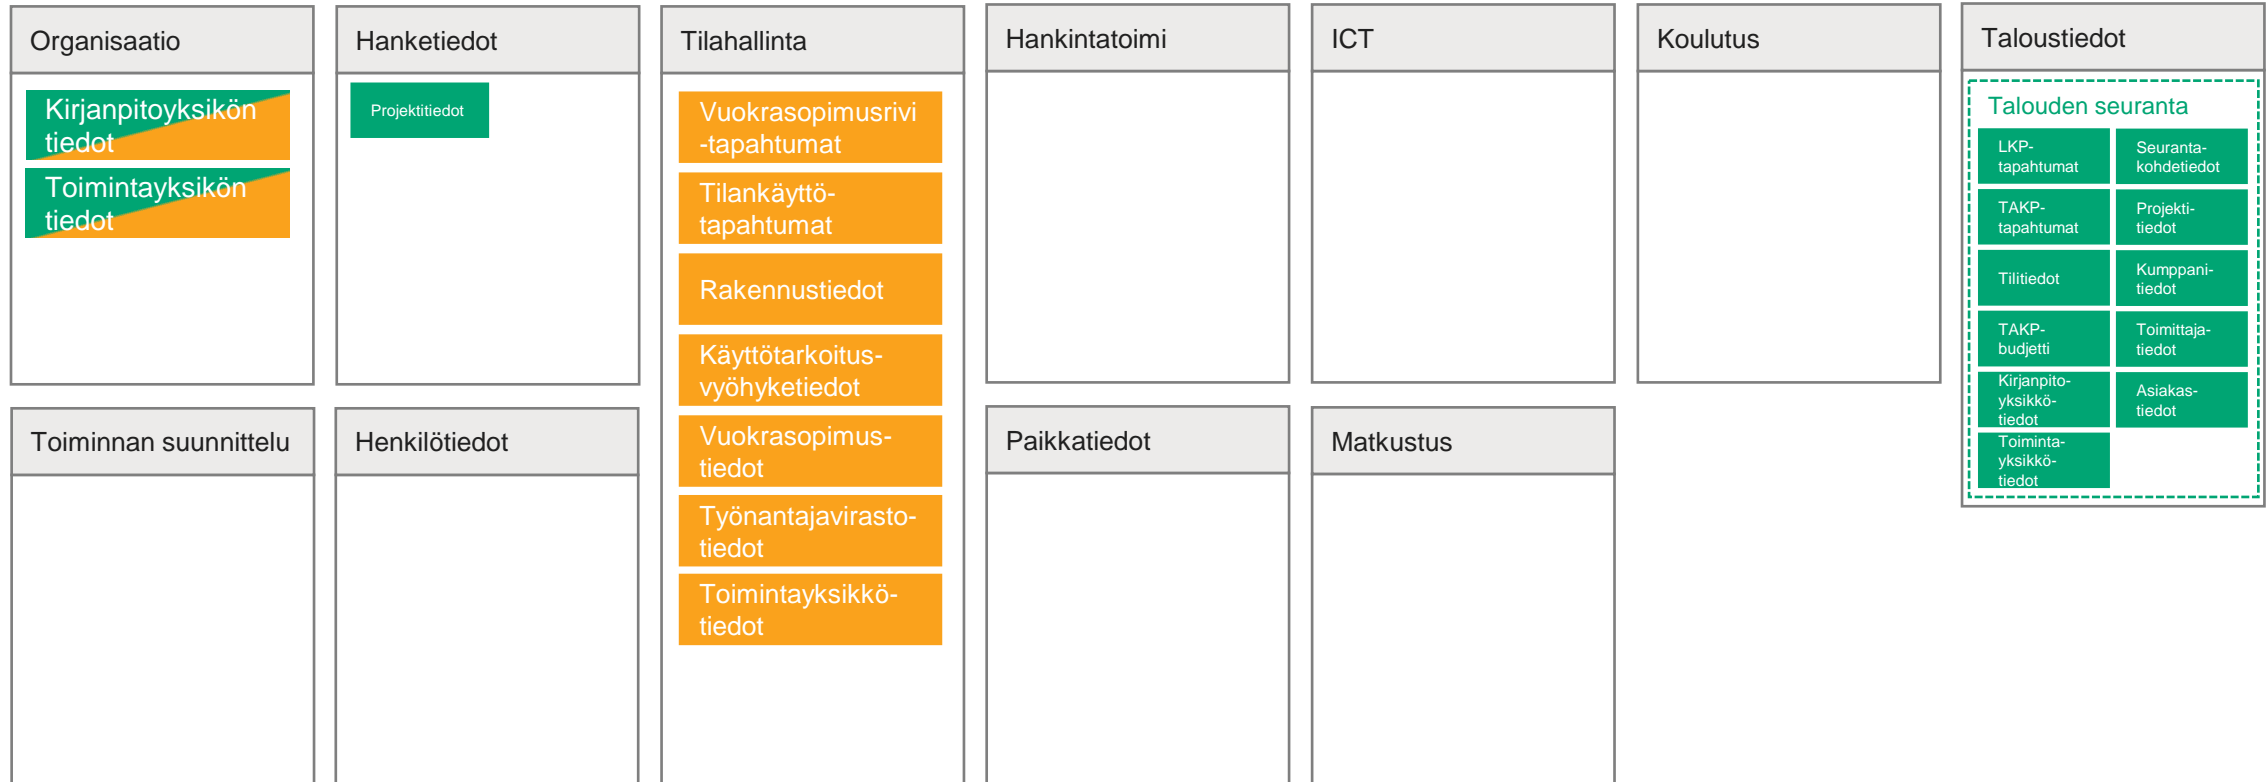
Organisaatio

Kirjanpitoyksikön tiedot

Toimintayksikön tiedot

Hanketiedot

Projektitiedot

Tilahallinta

Vuokrasopimusrivi -tapahtumat

Tilankäyttötapahtumat

Rakennustiedot

Käyttötarkoitusvyöhyketiedot

Vuokrasopimustiedot

Työnantajavirastotiedot

Toimintayksikkötiedot

Hankintatoimi

ICT

Koulutus

Taloustiedot

Talouden seuranta

LKP-tapahtumat

Seurantakohdetiedot

TAKP-tapahtumat

Projektitiedot

Tilitiedot

Kumppanitiedot

TAKP-budjetti

Toimittajatiedot

Kirjanpitoyksikkötiedot

Asiakastiedot

Toimintayksikkötiedot

Toiminnan suunnittelu

Henkilötiedot

Paikkatiedot

Matkustus